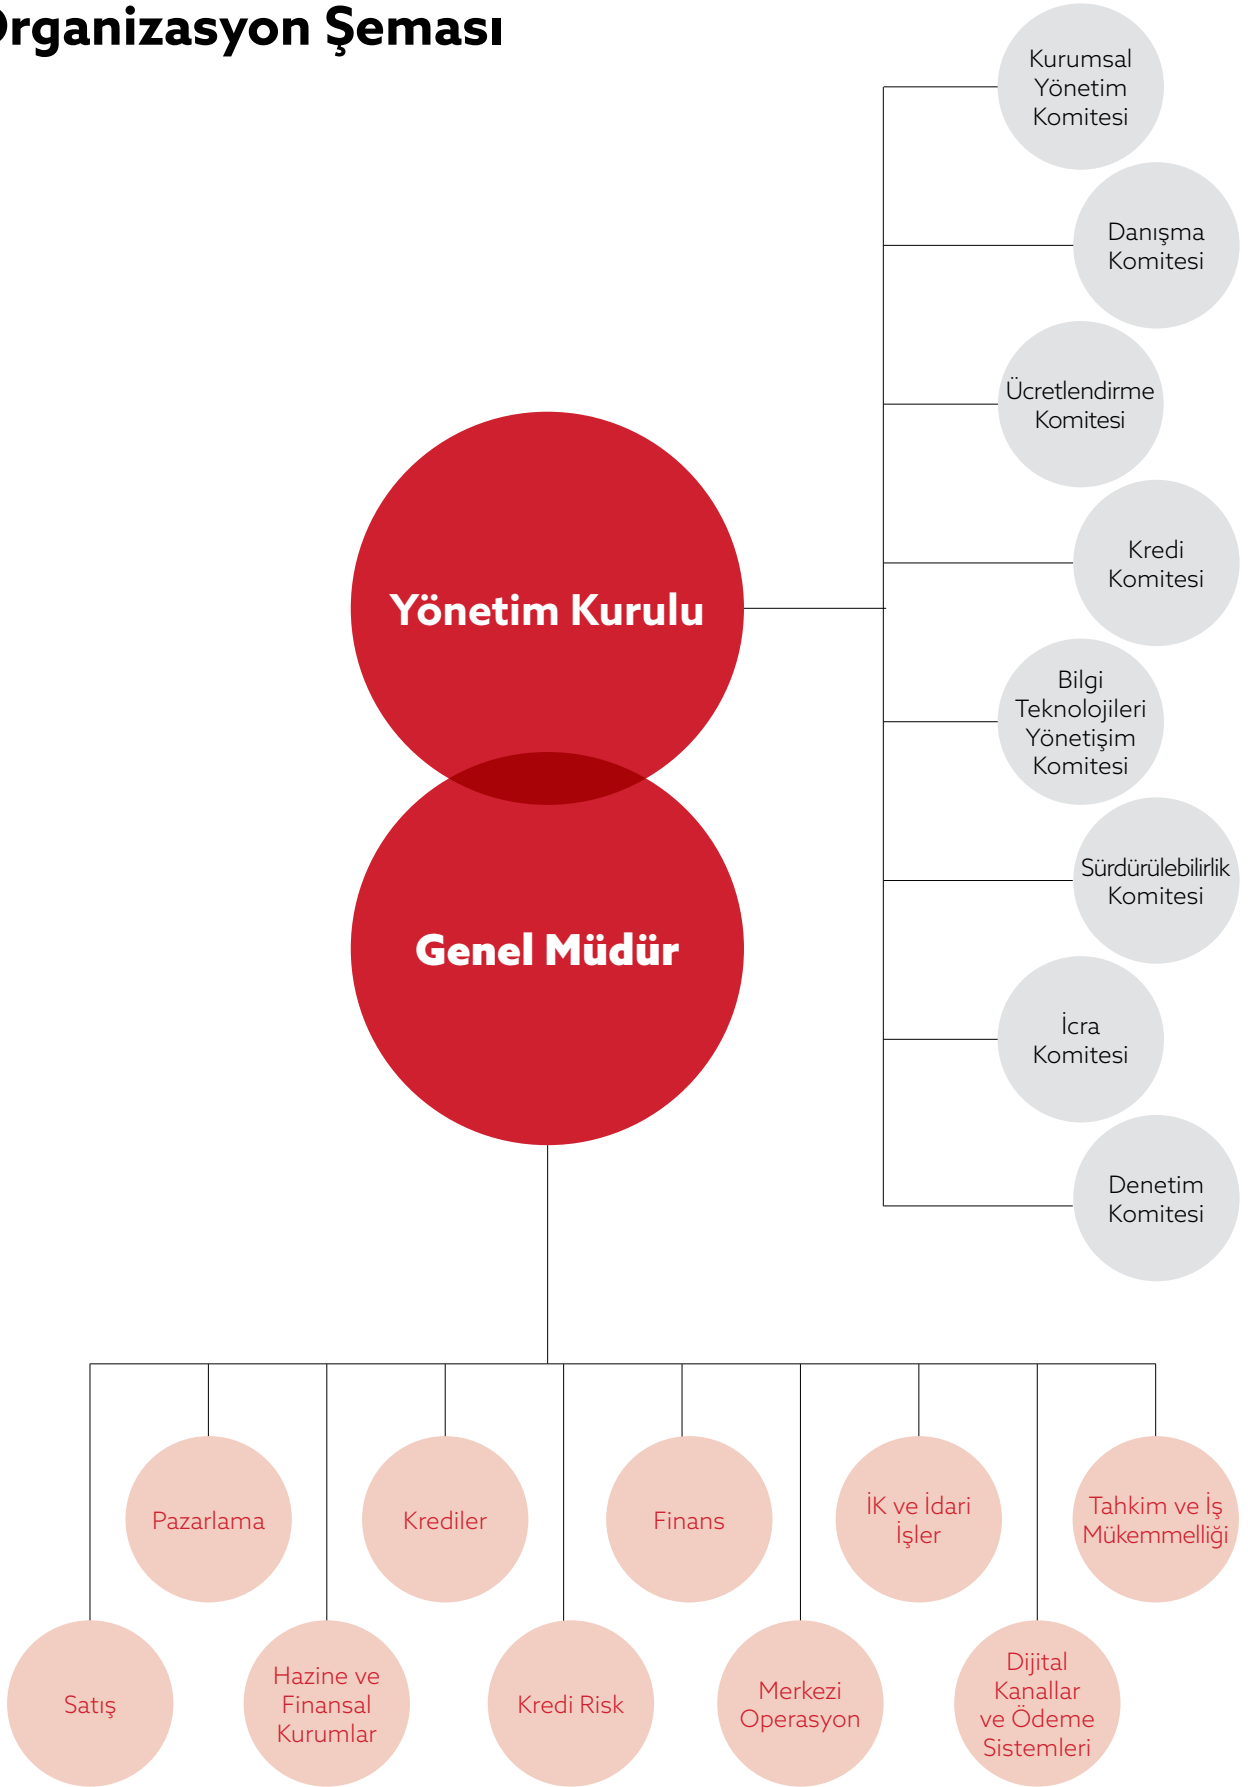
Organizasyon Şeması

Kurumsal Yönetim Komitesi

Danışma Komitesi

Ücretlendirme Komitesi

Kredi Komitesi

Bilgi Teknolojileri Yönetişim Komitesi

Sürdürülebilirlik Komitesi

İcra Komitesi

Denetim Komitesi

Yönetim Kurulu

Genel Müdür

Pazarlama

Krediler

Finans

İK ve İdari İşler

Tahkim ve İş Mükemmelliği

Satış

Hazine ve Finansal Kurumlar

Kredi Risk

Merkezi Operasyon

Dijital Kanallar ve Ödeme Sistemleri